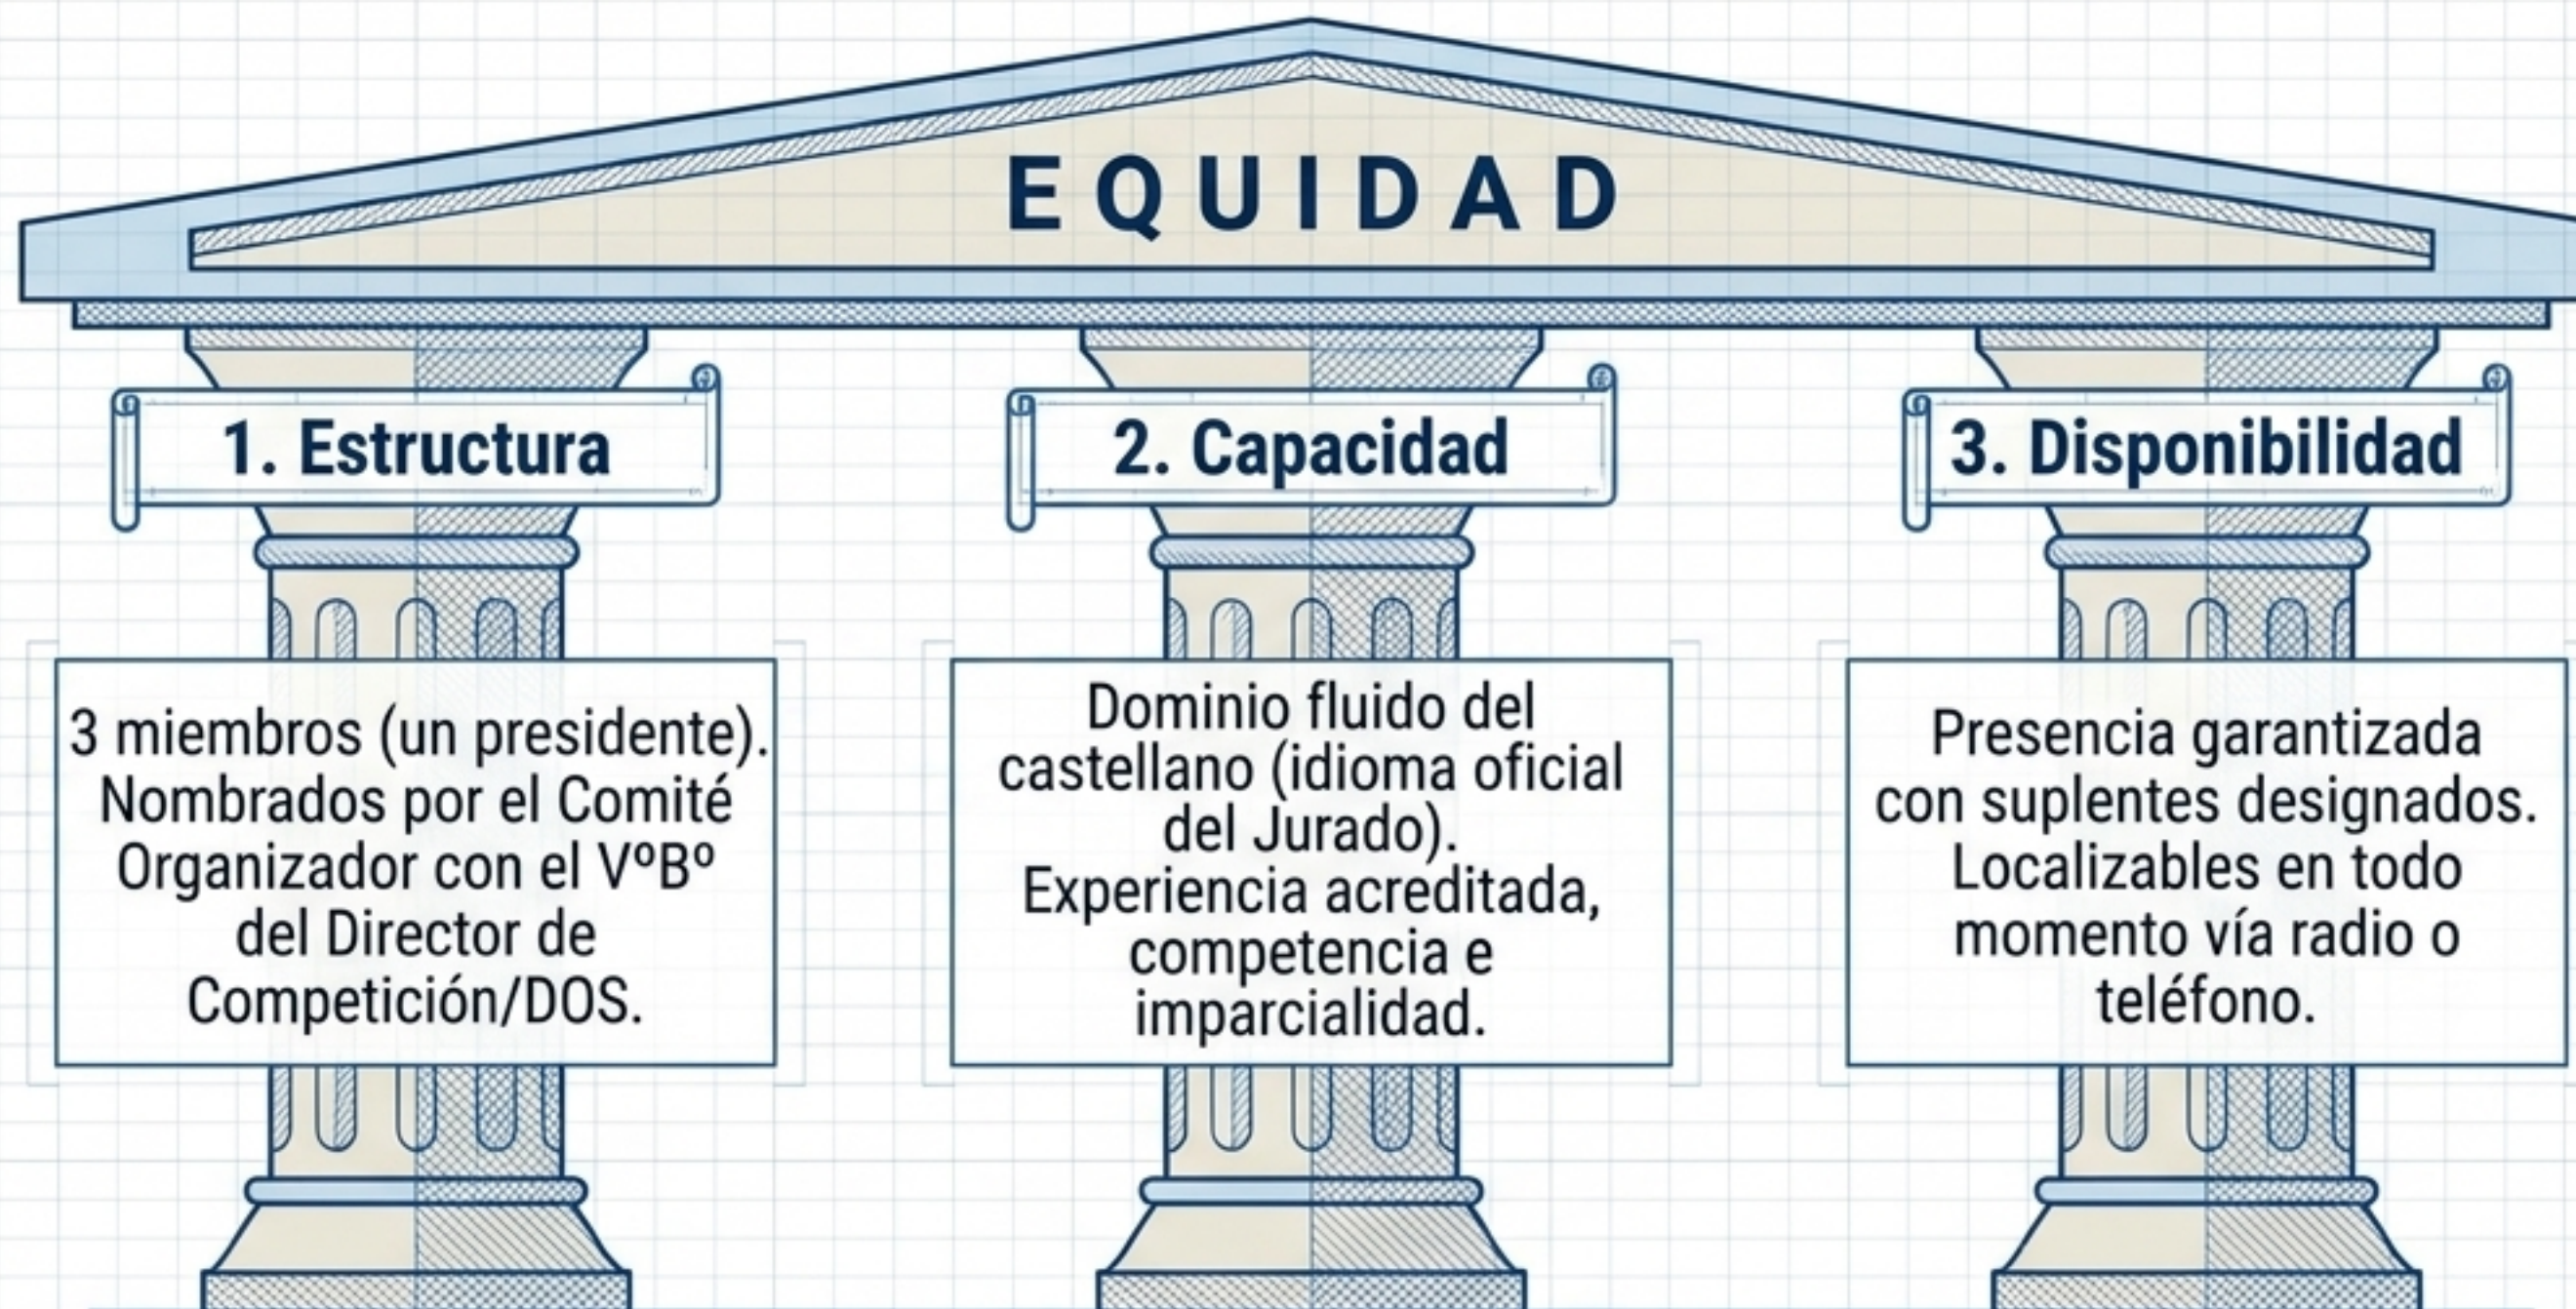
EQUIDAD

1. Estructura

3 miembros (un presidente). Nombrados por el Comité Organizador con el VºBº del Director de Competición/DOS.

2. Capacidad

Dominio fluido del castellano (idioma oficial del Jurado). Experiencia acreditada, competencia e imparcialidad.

3. Disponibilidad

Presencia garantizada con suplentes designados. Localizables en todo momento vía radio o teléfono.